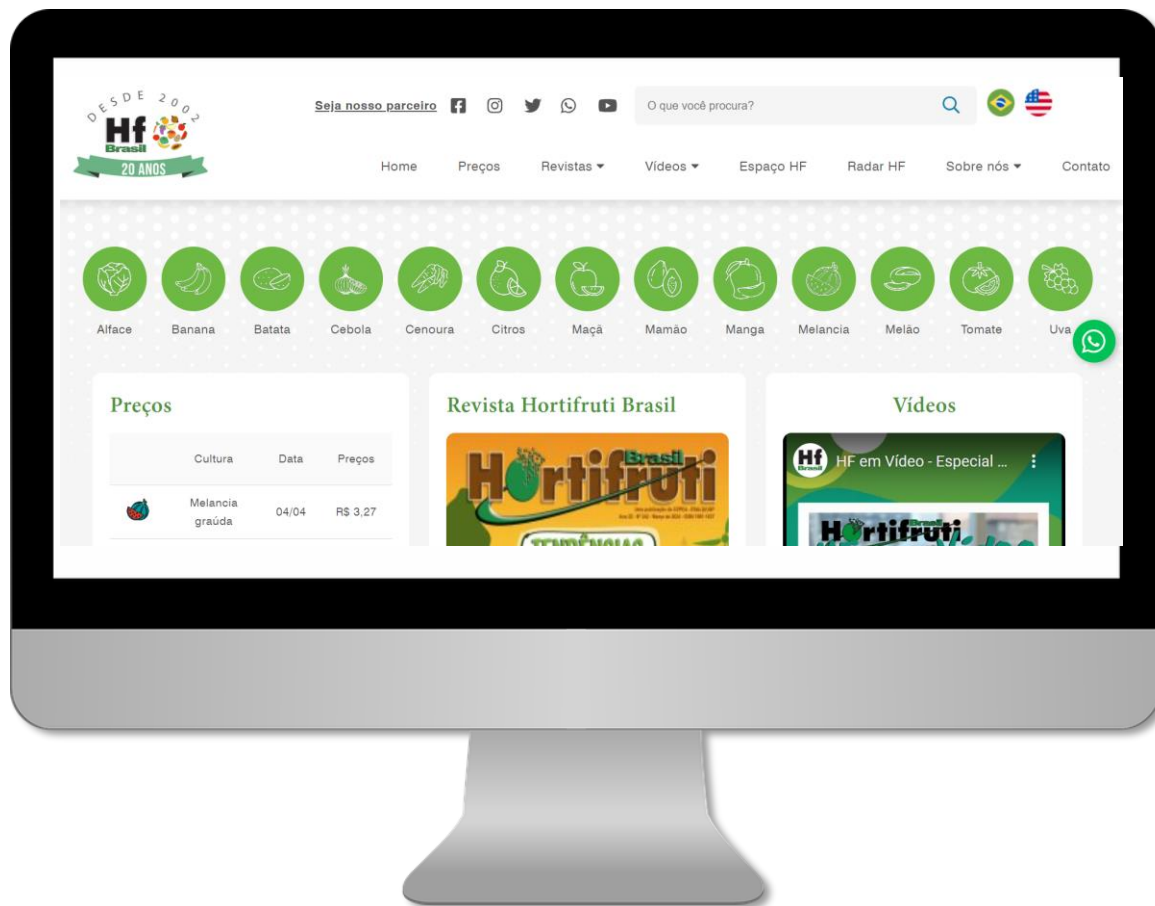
DESDE 2002
Hf
Brasil
20 ANOS

Seja nosso parceiro

O que você procura?

Home Preços Revistas ▾ Vídeos ▾ Espaço HF Radar HF Sobre nós ▾ Contato

Alface Banana Batata Cebola Cenoura Citros Maçã Mamão Manga Melancia Melão Tomate Uva

Preços

| | Cultura | Data | Preços |
|---|---|---|---|
| | Melancia graúda | 04/04 | R$ 3,27 |

Revista Hortifruti Brasil

Hortifruti Brasil

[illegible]

TENDÊNCIAS

Vídeos

Hf Brasil HF em Vídeo - Especial ...

Hortifruti Brasil